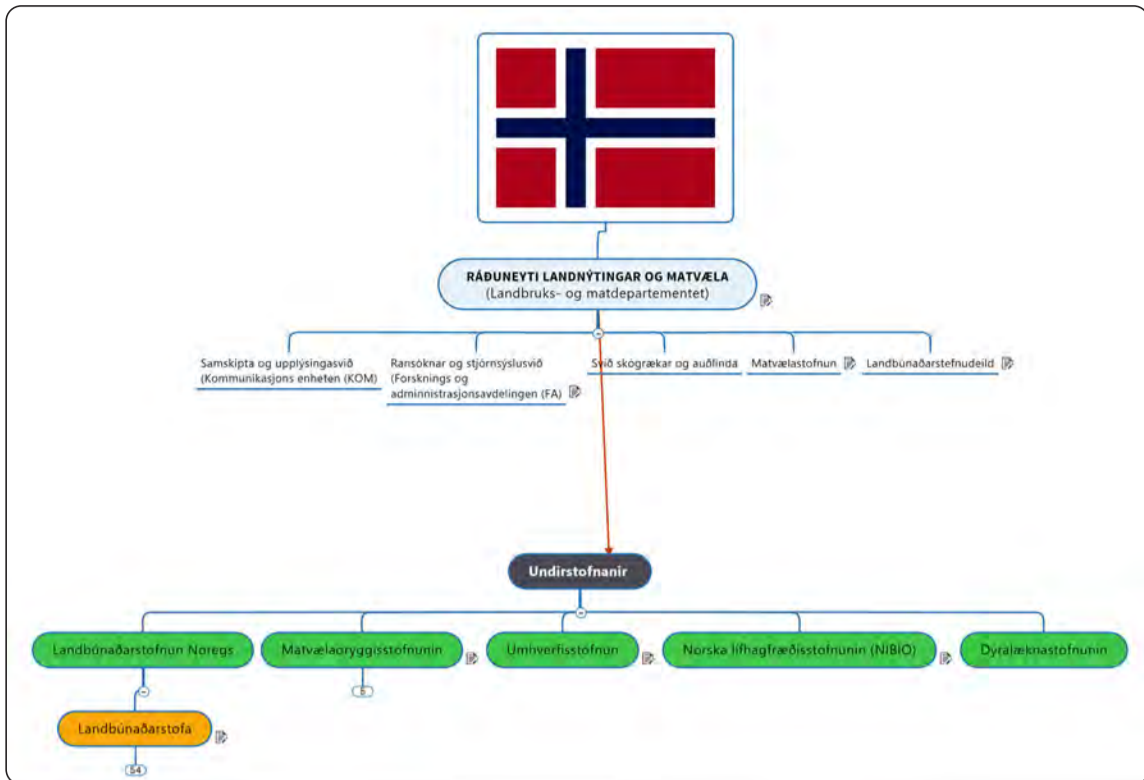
RÁÐUNEYTI LANDNÝTINGAR OG MATVÆLA
(Landbruks- og matdepartementet)

Samskipta og upplýsingasvið (Kommunikasjons enheten (KOM)

Ransóknar og stjórnsýslusvið (Forsknings og adminnistrasjonsavdelingen (FA)

Svið skógrækar og auðlinda

Matvælastofnun

Landbúnaðarstefnudeild

Undirstofnanir

Landbúnaðarstofnun Noregs

Matvælaöryggisstofnunin

Umhverfisstofnun

Norska lífhagfræðisstofnunin (NIBIO)

Dýralæknastofnunin

Landbúnaðarstofa

5

54